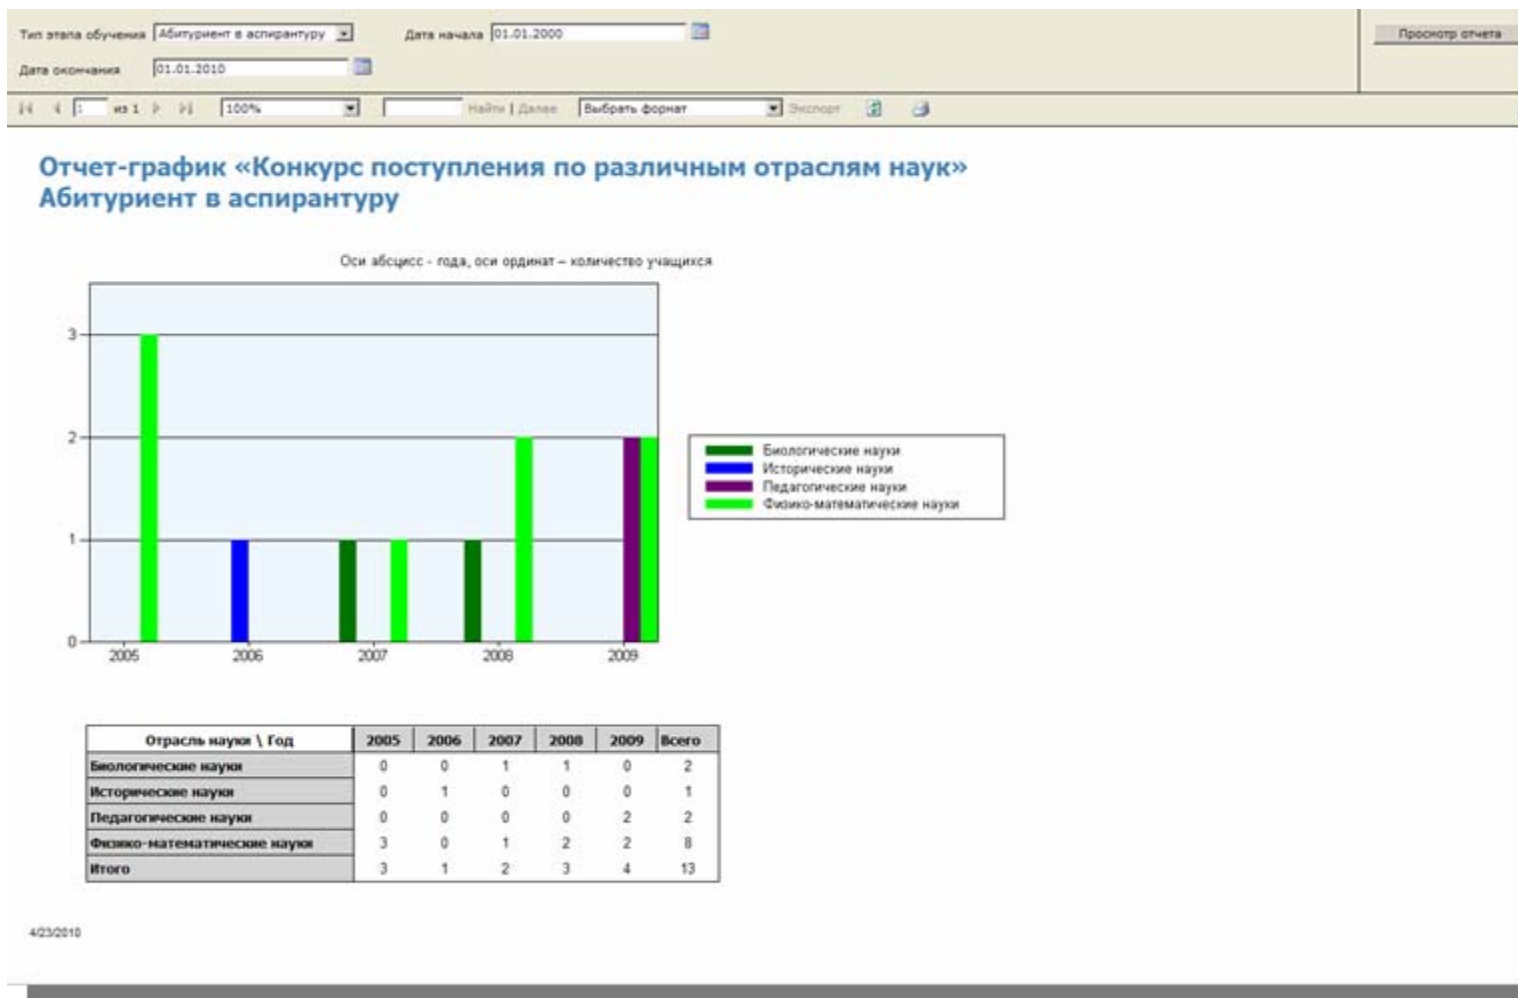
Тип этапа обучения Абитуриент в аспирантуру
Дата начала 01.01.2000
Дата окончания 01.01.2010
Просмотр отчета

1 из 1 100% Найти | Далее Выбрать формат Экспорт

Отчет-график «Конкурс поступления по различным отраслям наук»
Абитуриент в аспирантуру

Оси абсцисс - года, оси ординат – количество учащихся

3
2
1
0
2005 2006 2007 2008 2009

Биологические науки
Исторические науки
Педагогические науки
Физико-математические науки

| Отрасль науки \ Год | 2005 | 2006 | 2007 | 2008 | 2009 | Всего |
|---|---|---|---|---|---|---|
| Биологические науки | 0 | 0 | 1 | 1 | 0 | 2 |
| Исторические науки | 0 | 1 | 0 | 0 | 0 | 1 |
| Педагогические науки | 0 | 0 | 0 | 0 | 2 | 2 |
| Физико-математические науки | 3 | 0 | 1 | 2 | 2 | 8 |
| Итого | 3 | 1 | 2 | 3 | 4 | 13 |

4/23/2010